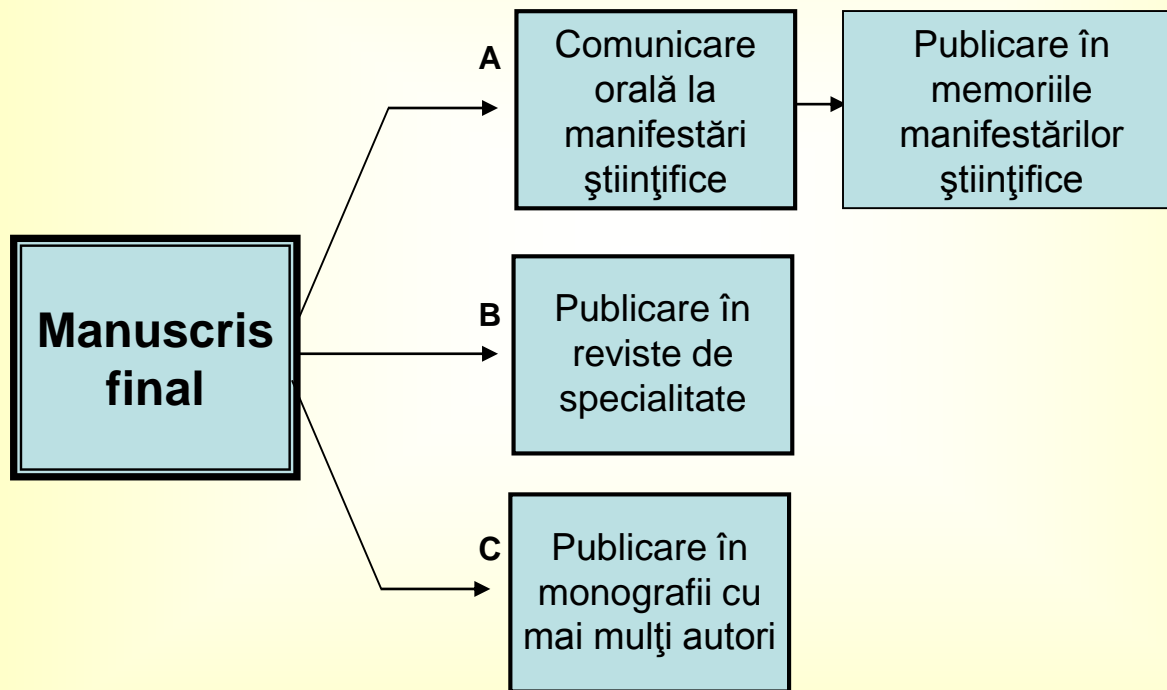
Manuscris final

A

Comunicare orală la manifestări ştiinţifice

Publicare în memoriile manifestărilor ştiinţifice

B

Publicare în reviste de specialitate

C

Publicare în monografii cu mai mulţi autori